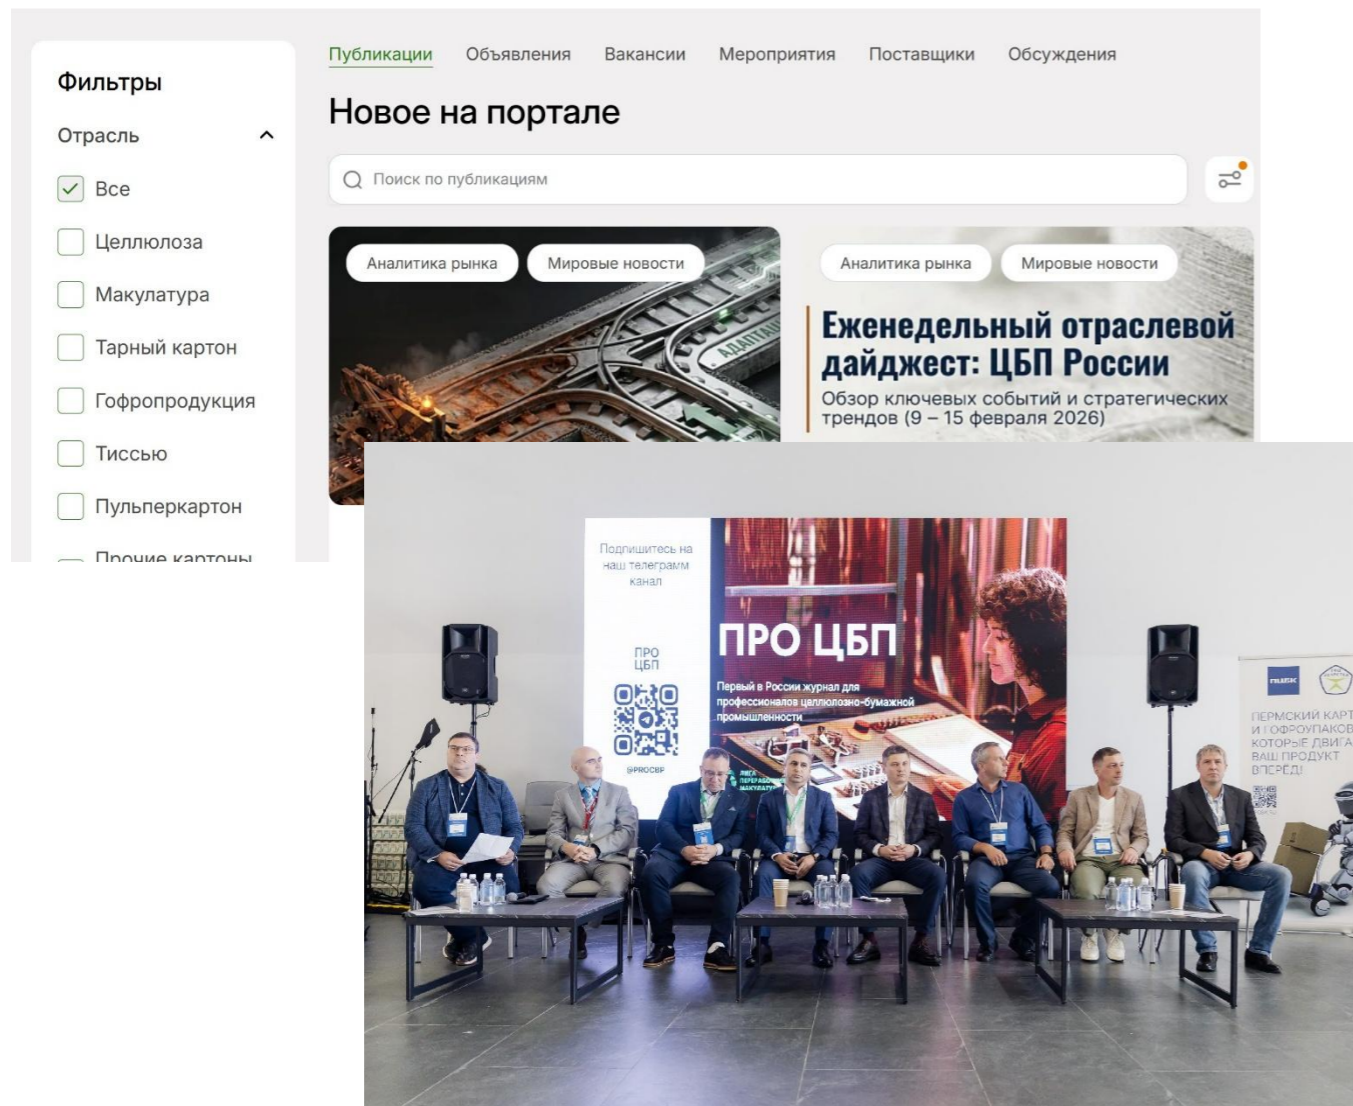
Фильтры

Отрасль

Все

Целлюлоза

Макулатура

Тарный картон

Гофропродукция

Тиссью

Пульперкартон

Прочие картоны

Публикации Объявления Вакансии Мероприятия Поставщики Обсуждения

Новое на портале

Поиск по публикациям

Аналитика рынка Мировые новости

АДАПТАЦ

Аналитика рынка Мировые новости

Еженедельный отраслевой дайджест: ЦБП России

Обзор ключевых событий и стратегических трендов (9 – 15 февраля 2026)

Подпишитесь на наш телеграмм канал

ПРО ЦБП

@PROCBP

ПРО ЦБП

Первый в России журнал для профессионалов целлюлозно-бумажной промышленности

ЛИГА ПЕРЕРАБОТЧИКОВ МАКУЛАТУРЫ

ПЕРМСКИЙ КАРТ И ГОФРОУПАКОВ КОТОРЫЕ ДВИГА ВАШ ПРОДУКТ ВПЕРЁД!